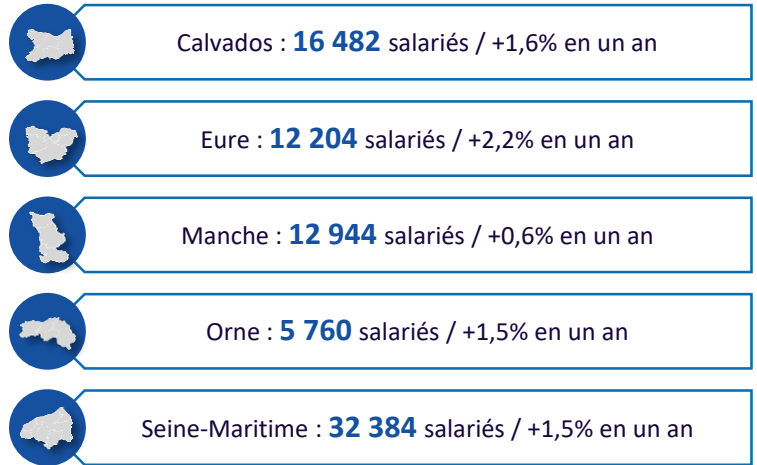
Calvados : **16 482** salariés / +1,6% en un an

Eure : **12 204** salariés / +2,2% en un an

Manche : **12 944** salariés / +0,6% en un an

Orne : **5 760** salariés / +1,5% en un an

Seine-Maritime : **32 384** salariés / +1,5% en un an